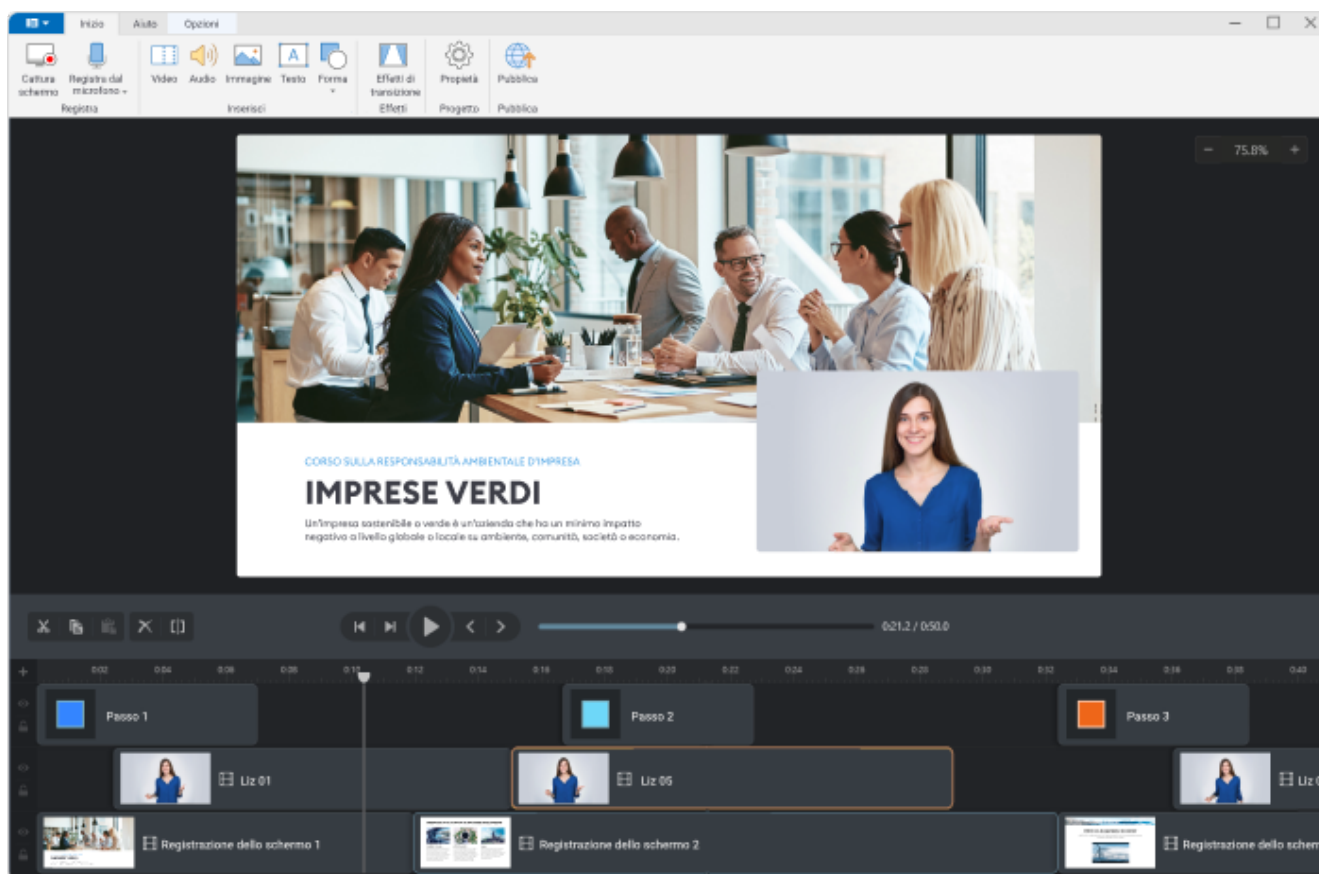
Inizio Aiuto Opzioni

Cattura schermo
Registra dal microfono
Registra
Video Audio Immagine Testo Forma
Inserisci
Effetti di transizione
Effetti
Proprietà
Progetto
Pubblica
Pubblica

75.8%

CORSO SULLA RESPONSABILITÀ AMBIENTALE D'IMPRESA
IMPRESE VERDI
Un'impresa sostenibile o verde è un'azienda che ha un minimo impatto negativo a livello globale o locale su ambiente, comunità, società o economia.

0:21.2 / 0:50.0

0:02 0:04 0:06 0:08 0:10 0:12 0:14 0:16 0:18 0:20 0:22 0:24 0:26 0:28 0:30 0:32 0:34 0:36 0:38 0:40

Passo 1
Passo 2
Passo 3
Liz 01
Liz 05
Liz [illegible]
Registrazione dello schermo 1
Registrazione dello schermo 2
Registrazione dello scherm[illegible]